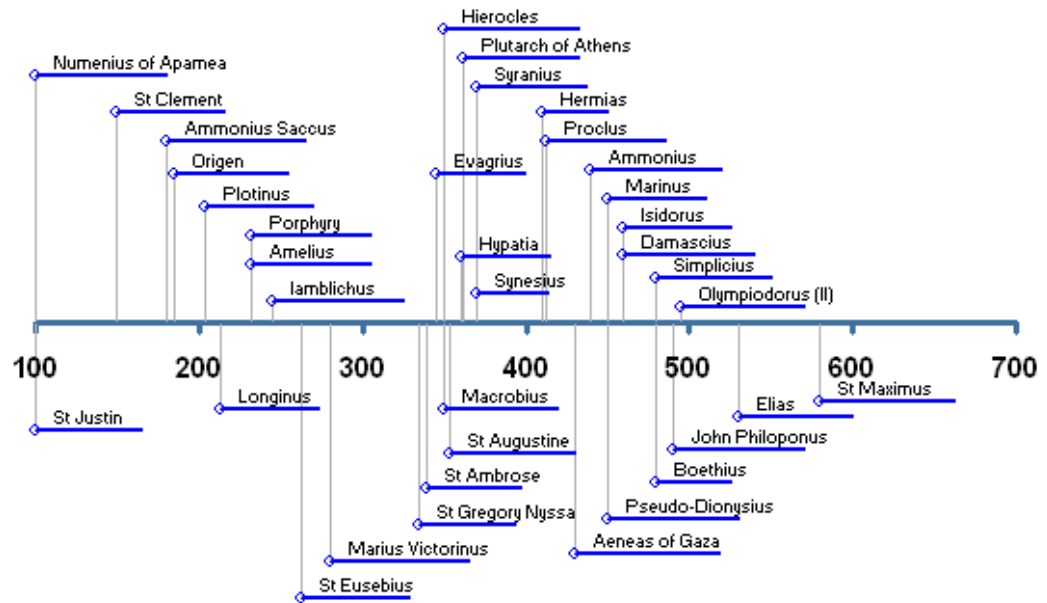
Hierocles
Plutarch of Athens
Numenius of Apamea
Syranius
Hermias
St Clement
Proclus
Ammonius Saccus
Ammonius
Origen
Evagrius
Marinus
Plotinus
Isidorus
Porphyry
Damascius
Hypatia
Amelius
Simplicius
Synesius
Iamblichus
Olympiodorus (II)

100
200
300
400
500
600
700

St Maximus
Elias
Longinus
Macrobius
St Justin
St Augustine
John Philoponus
Boethius
St Ambrose
Pseudo-Dionysius
St Gregory Nyssa
Aeneas of Gaza
Marius Victorinus
St Eusebius